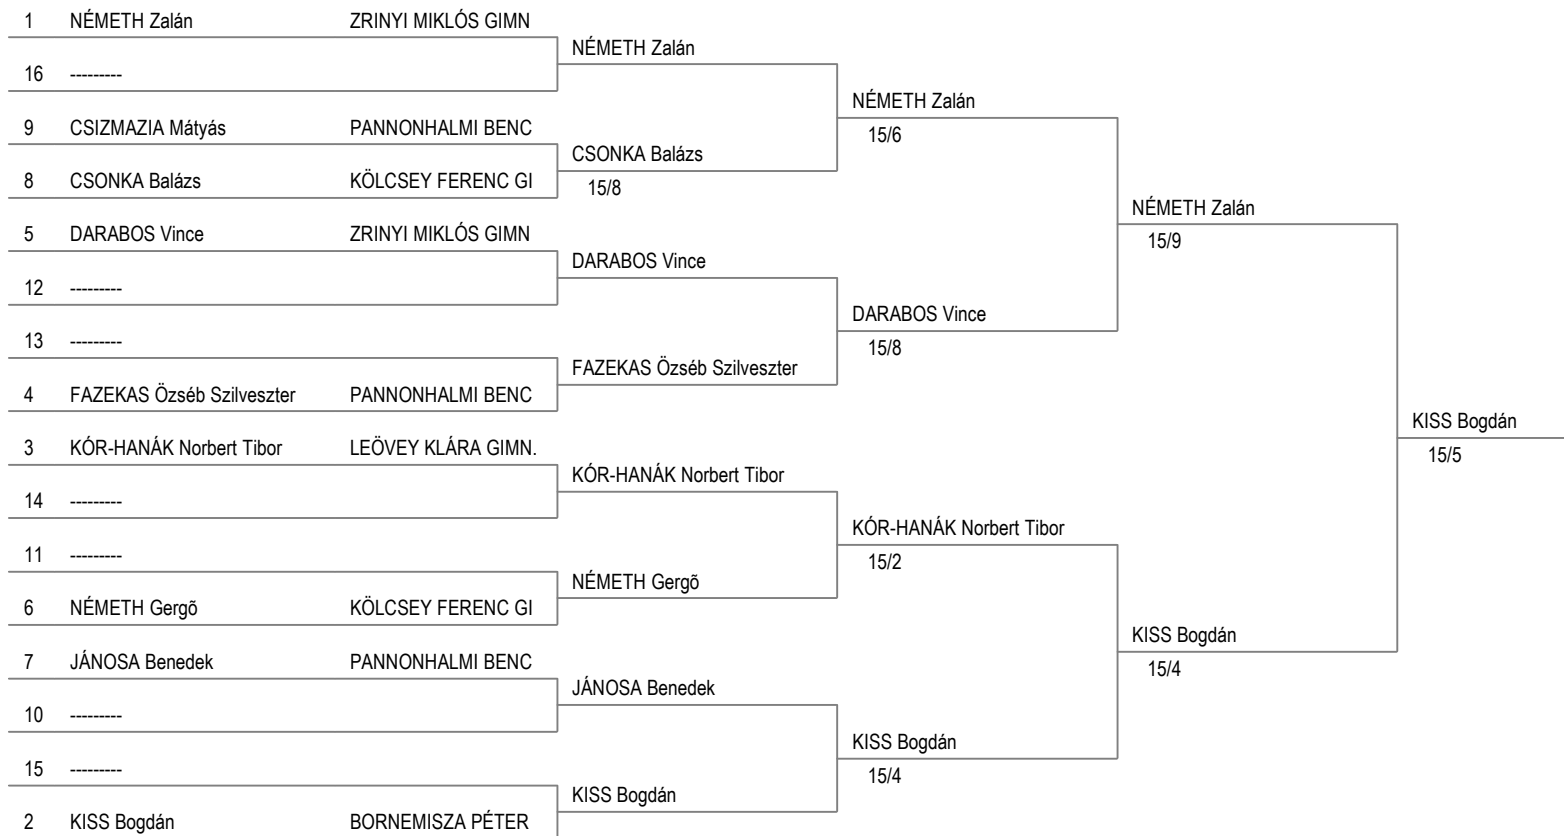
1 NÉMETH Zalán ZRINYI MIKLÓS GIMN
16 ---------
9 CSIZMAZIA Mátyás PANNONHALMI BENC
8 CSONKA Balázs KÖLCSEY FERENC GI
5 DARABOS Vince ZRINYI MIKLÓS GIMN
12 ---------
13 ---------
4 FAZEKAS Özséb Szilveszter PANNONHALMI BENC
3 KÓR-HANÁK Norbert Tibor LEÖVEY KLÁRA GIMN.
14 ---------
11 ---------
6 NÉMETH Gergõ KÖLCSEY FERENC GI
7 JÁNOSA Benedek PANNONHALMI BENC
10 ---------
15 ---------
2 KISS Bogdán BORNEMISZA PÉTER

NÉMETH Zalán
CSONKA Balázs
15/8
DARABOS Vince
FAZEKAS Özséb Szilveszter
KÓR-HANÁK Norbert Tibor
NÉMETH Gergõ
JÁNOSA Benedek
KISS Bogdán

NÉMETH Zalán
15/6
DARABOS Vince
15/8
KÓR-HANÁK Norbert Tibor
15/2
KISS Bogdán
15/4

NÉMETH Zalán
15/9
KISS Bogdán
15/4

KISS Bogdán
15/5